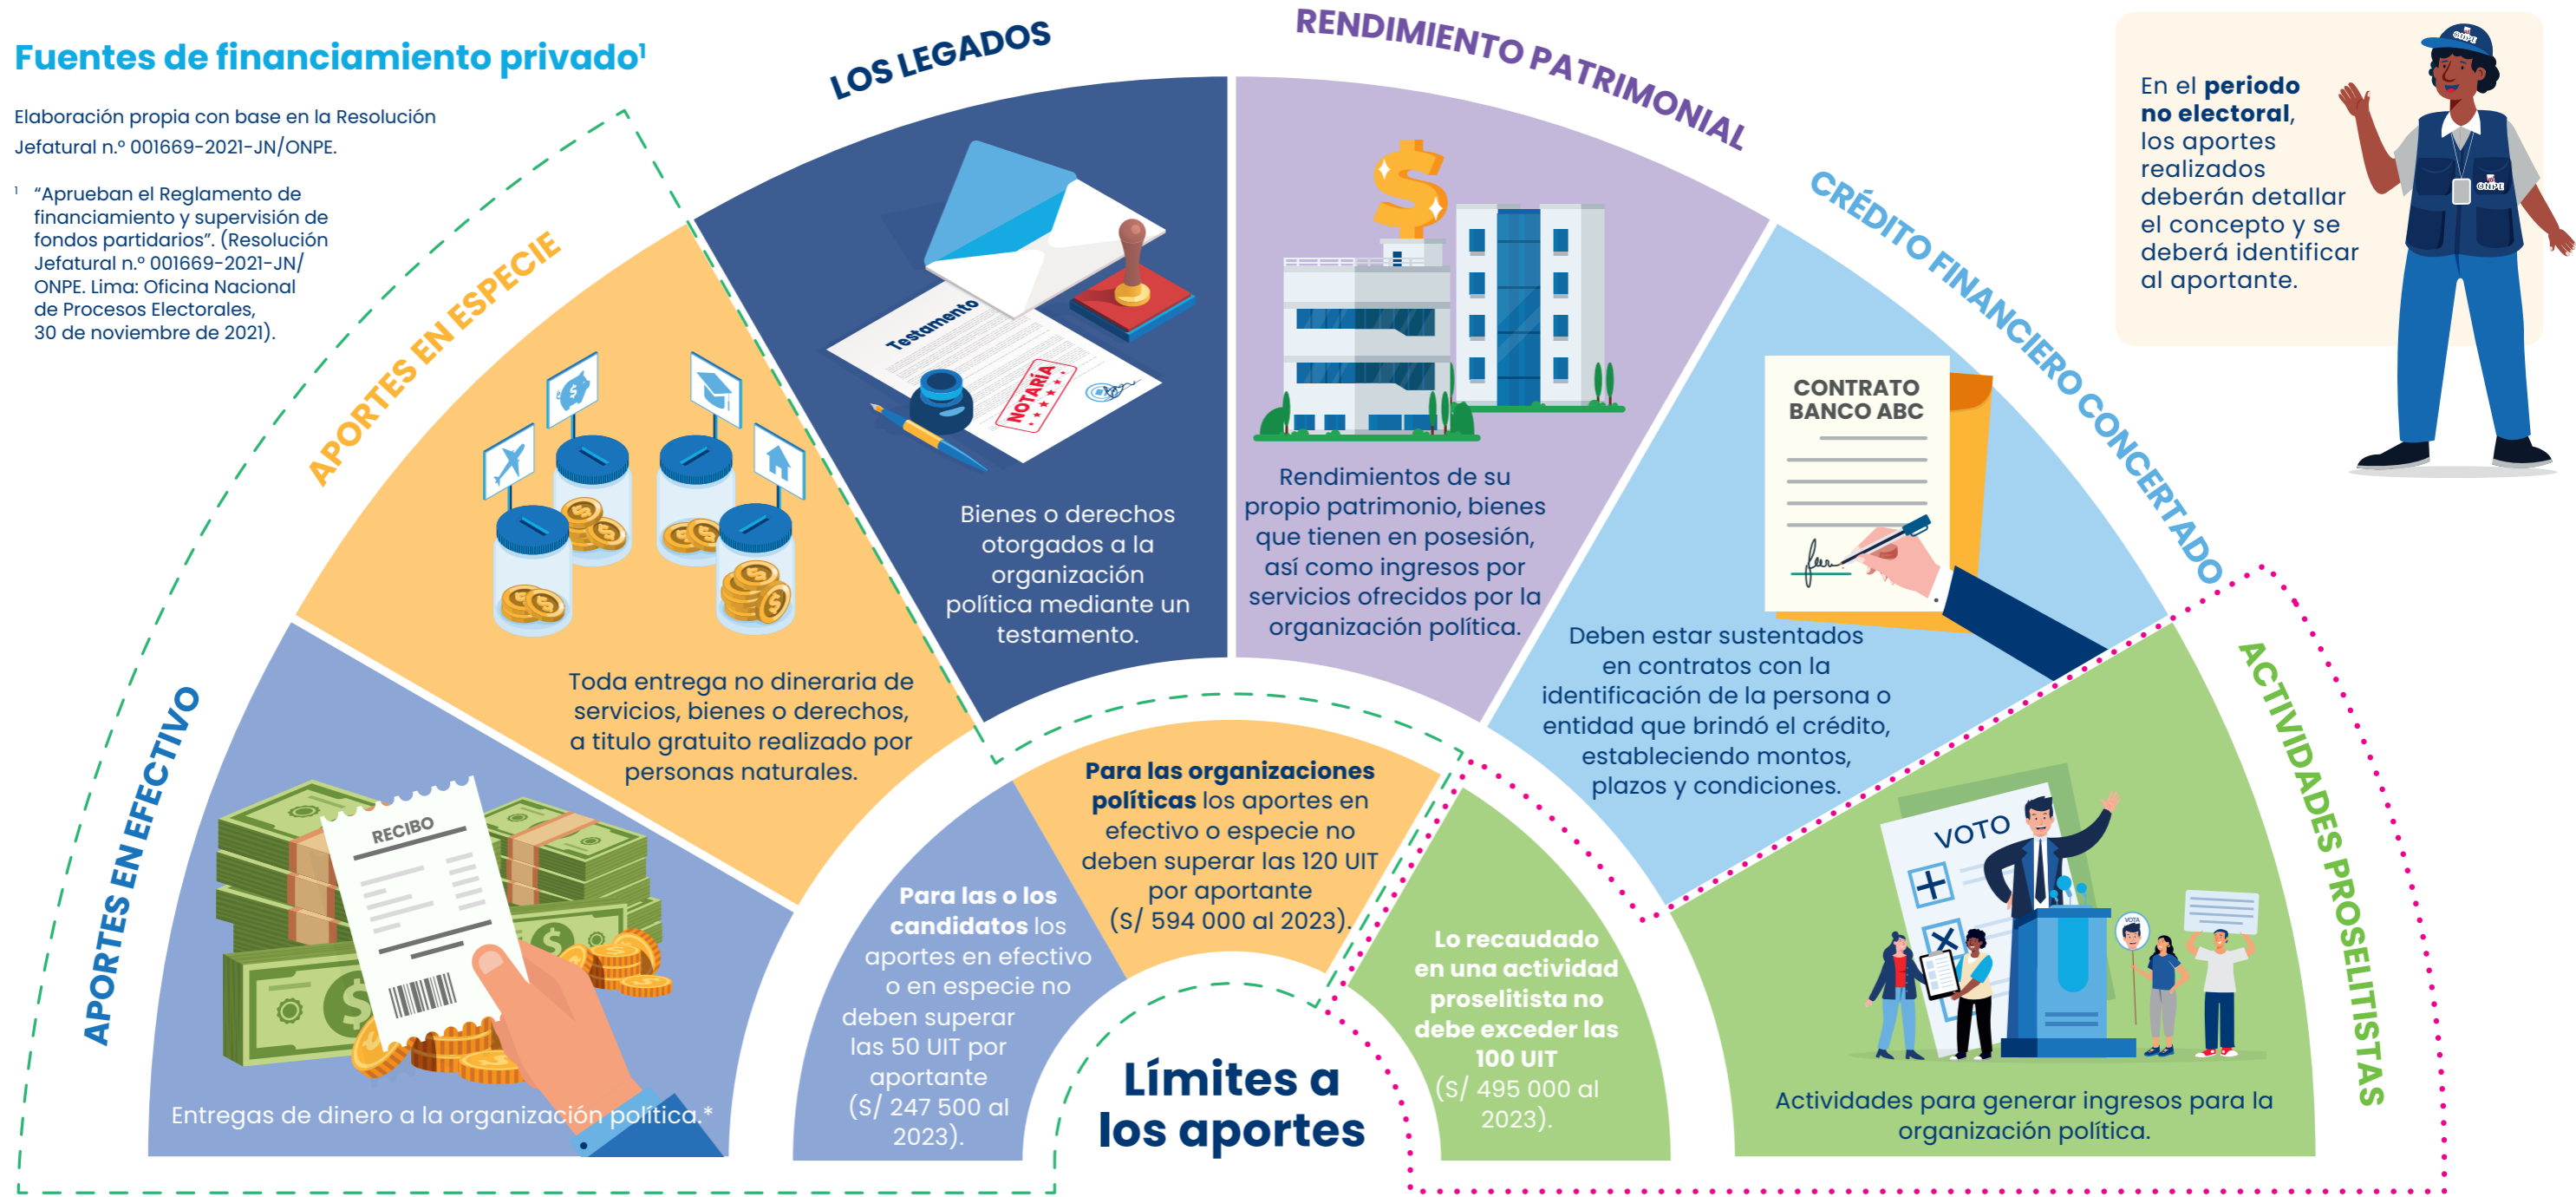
Fuentes de financiamiento privado$^1$

Elaboración propia con base en la Resolución Jefatural n.° 001669-2021-JN/ONPE.

$^1$ "Aprueban el Reglamento de financiamiento y supervisión de fondos partidarios". (Resolución Jefatural n.° 001669-2021-JN/ ONPE. Lima: Oficina Nacional de Procesos Electorales, 30 de noviembre de 2021).

En el periodo no electoral, los aportes realizados deberán detallar el concepto y se deberá identificar al aportante.

ONPE

APORTES EN ESPECIE

Toda entrega no dineraria de servicios, bienes o derechos, a titulo gratuito realizado por personas naturales.

LOS LEGADOS

Testamento

NOTARÍA

Bienes o derechos otorgados a la organización política mediante un testamento.

RENDIMIENTO PATRIMONIAL

Rendimientos de su propio patrimonio, bienes que tienen en posesión, así como ingresos por servicios ofrecidos por la organización política.

CRÉDITO FINANCIERO CONCERTADO

CONTRATO BANCO ABC

Deben estar sustentados en contratos con la identificación de la persona o entidad que brindó el crédito, estableciendo montos, plazos y condiciones.

APORTES EN EFECTIVO

RECIBO

Entregas de dinero a la organización política.*

ACTIVIDADES PROSELITISTAS

VOTO

VOTA

Actividades para generar ingresos para la organización política.

Para las organizaciones políticas los aportes en efectivo o especie no deben superar las 120 UIT por aportante (S/ 594 000 al 2023).

Para las o los candidatos los aportes en efectivo o en especie no deben superar las 50 UIT por aportante (S/ 247 500 al 2023).

Lo recaudado en una actividad proselitista no debe exceder las 100 UIT (S/ 495 000 al 2023).

Límites a los aportes